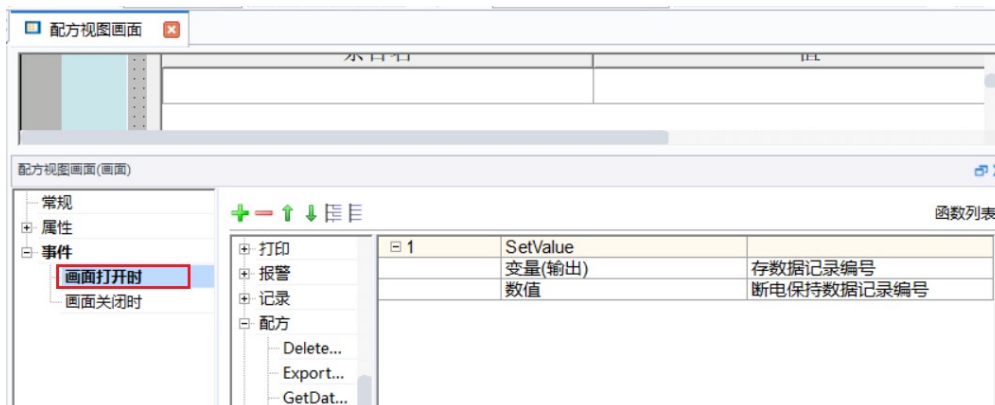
配方视图画面

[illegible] | 值

配方视图画面(画面)

常规
属性
事件
画面打开时
画面关闭时

函数列表

打印
报警
记录
配方
Delete...
Export...
GetDat...

| | | |
|---|---|---|
| 1 | SetValue | |
| | 变量(输出) | 存数据记录编号 |
| | 数值 | 断电保持数据记录编号 |